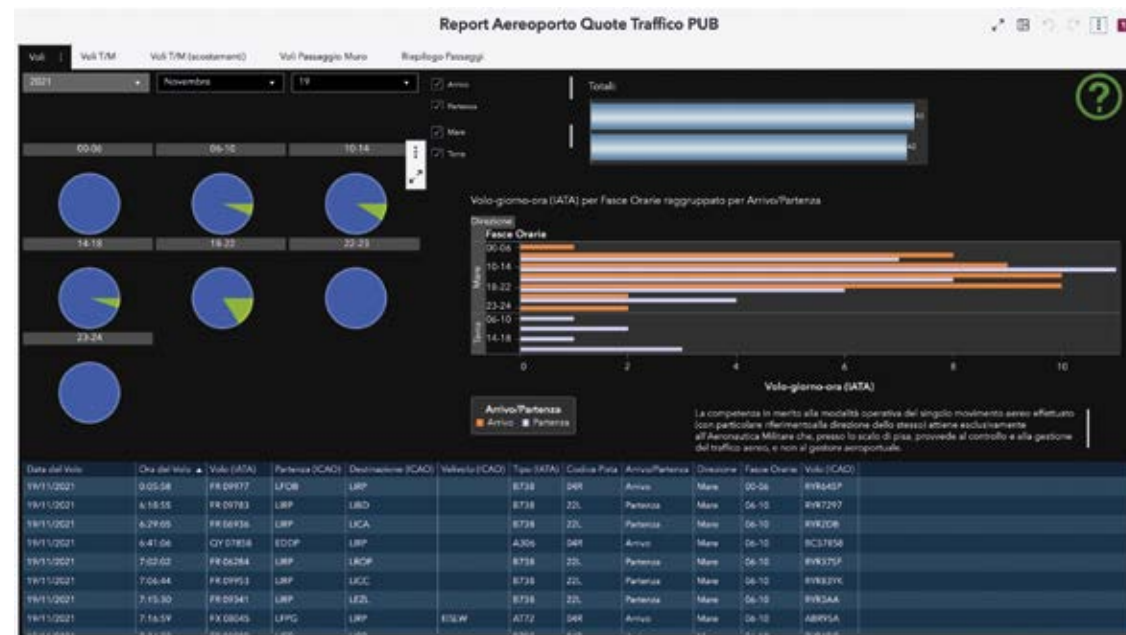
Report Aereoporto Quote Traffico PUB

Voli | Voli T/M | Voli T/M (scostamenti) | Voli Passaggio Muro | Riepilogo Passaggi

2021 | Novembre | 19

Arrivo
Partenza
Mare
Terra

Totali

63
62

00-06
06-10
10-14
14-18
18-22
22-23
23-24

Volo-giorno-ora (IATA) per Fasce Orarie raggruppato per Arrivo/Partenza

Direzione
Fasce Orarie
00-06
10-14
18-22
23-24
06-10
14-18
Mare
Terra

0
2
4
6
8
10

Volo-giorno-ora (IATA)

Arrivo/Partenza
Arrivo Partenza

La competenza in merito alla modalità operativa del singolo movimento aereo effettuato (con particolare riferimento alla direzione dello stesso) attiene esclusivamente all'Aeronautica Militare che, presso lo scalo di pisa, provvede al controllo e alla gestione del traffico aereo, e non al gestore aeroportuale.

| Data del Volo | Ora del Volo ▲ | Volo (IATA) | Partenza (ICAO) | Destinazione (ICAO) | Velivolo (ICAO) | Tipo (IATA) | Codice Pista | Arrivo/Partenza | Direzione | Fasce Orarie | Volo (ICAO) |
|---|---|---|---|---|---|---|---|---|---|---|---|
| 19/11/2021 | 0:05:58 | FR 09977 | LFOB | LIRP | | B738 | 04R | Arrivo | Mare | 00-06 | RYR645P |
| 19/11/2021 | 6:18:55 | FR 09783 | LIRP | LIBD | | B738 | 22L | Partenza | Mare | 06-10 | RYR7297 |
| 19/11/2021 | 6:29:05 | FR 06936 | LIRP | LICA | | B738 | 22L | Partenza | Mare | 06-10 | RYR2DB |
| 19/11/2021 | 6:41:06 | QY 07858 | EDDP | LIRP | | A306 | 04R | Arrivo | Mare | 06-10 | BCS7858 |
| 19/11/2021 | 7:02:02 | FR 06284 | LIRP | LIOP | | B738 | 22L | Partenza | Mare | 06-10 | RYR57SF |
| 19/11/2021 | 7:06:44 | FR 09953 | LIRP | LICC | | B738 | 22L | Partenza | Mare | 06-10 | RYR83YK |
| 19/11/2021 | 7:15:50 | FR 09341 | LIRP | LEZL | | B738 | 22L | Partenza | Mare | 06-10 | RYR3AA |
| 19/11/2021 | 7:16:59 | FX 08045 | LFPG | LIRP | EISEW | A772 | 04R | Arrivo | Mare | 06-10 | ABR95A |